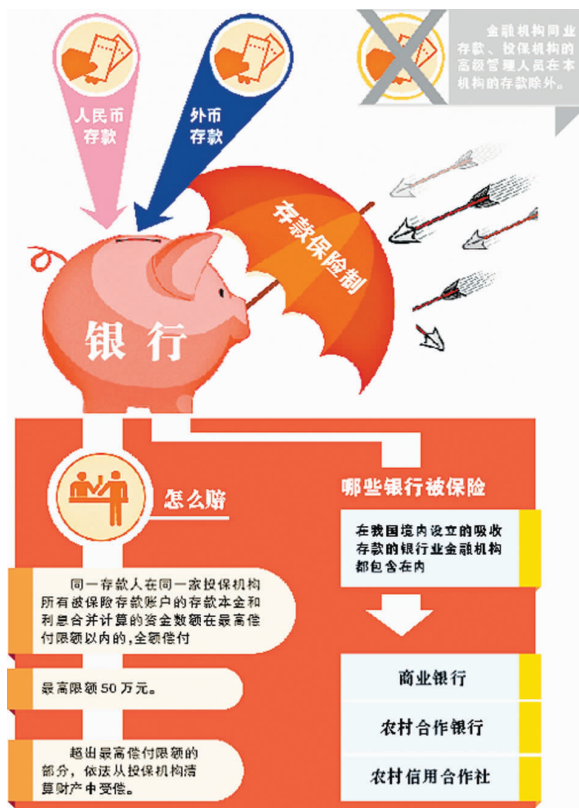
人民币存款

外币存款

金融机构同业存款、投保机构的高级管理人员在本机构的存款除外。

存款保险制

银行

怎么赔

同一存款人在同一家投保机构所有被保险存款账户的存款本金和利息合并计算的资金数额在最高偿付限额以内的，全额偿付

最高限额50万元。

超出最高偿付限额的部分，依法从投保机构清算财产中受偿。

哪些银行被保险

在我国境内设立的吸收存款的银行业金融机构都包含在内

商业银行

农村合作银行

农村信用合作社